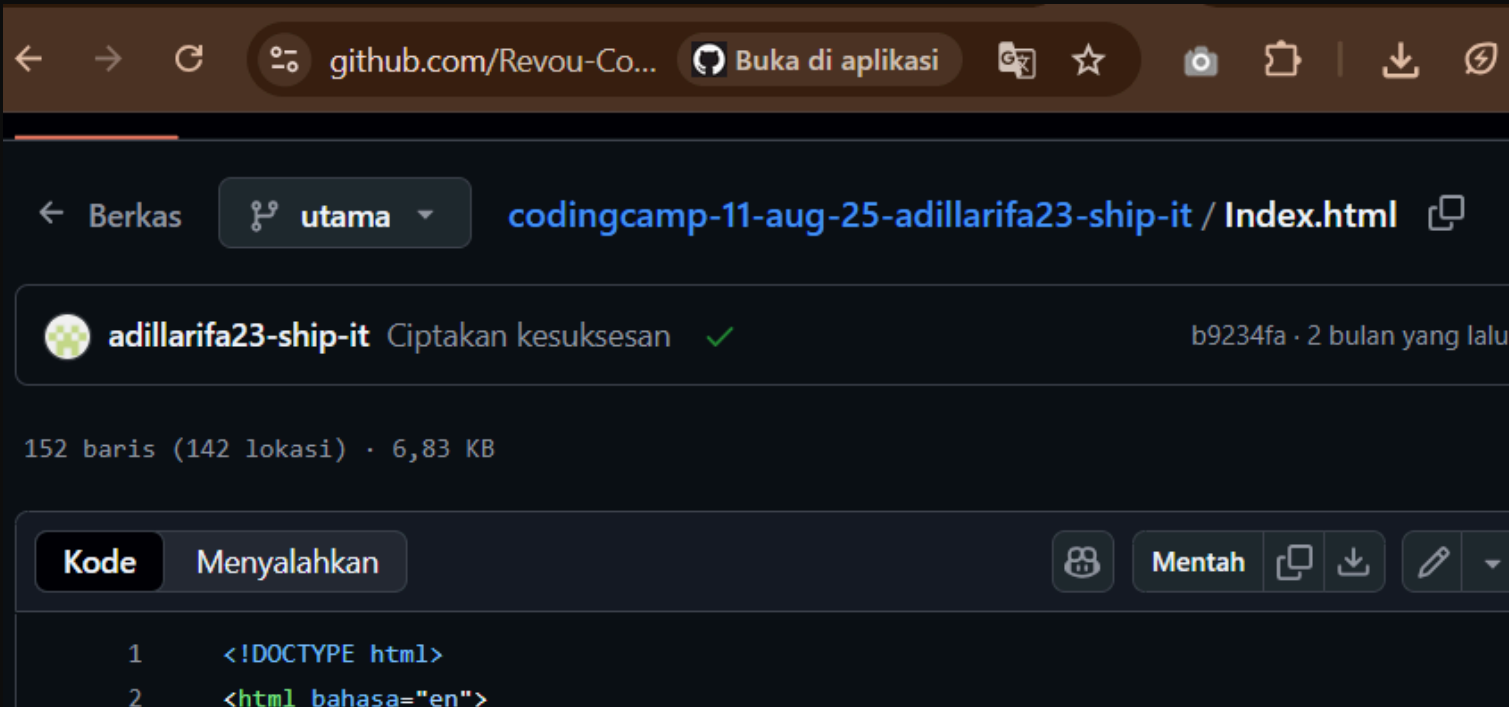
github.com/Revou-Co... Buka di aplikasi

← Berkas utama codingcamp-11-aug-25-adillarifa23-ship-it / Index.html

adillarifa23-ship-it Ciptakan kesuksesan ✓ b9234fa · 2 bulan yang lalu

152 baris (142 lokasi) · 6,83 KB

Kode Menyalahkan Mentah

1 <!DOCTYPE html>
2 <html bahasa="en">